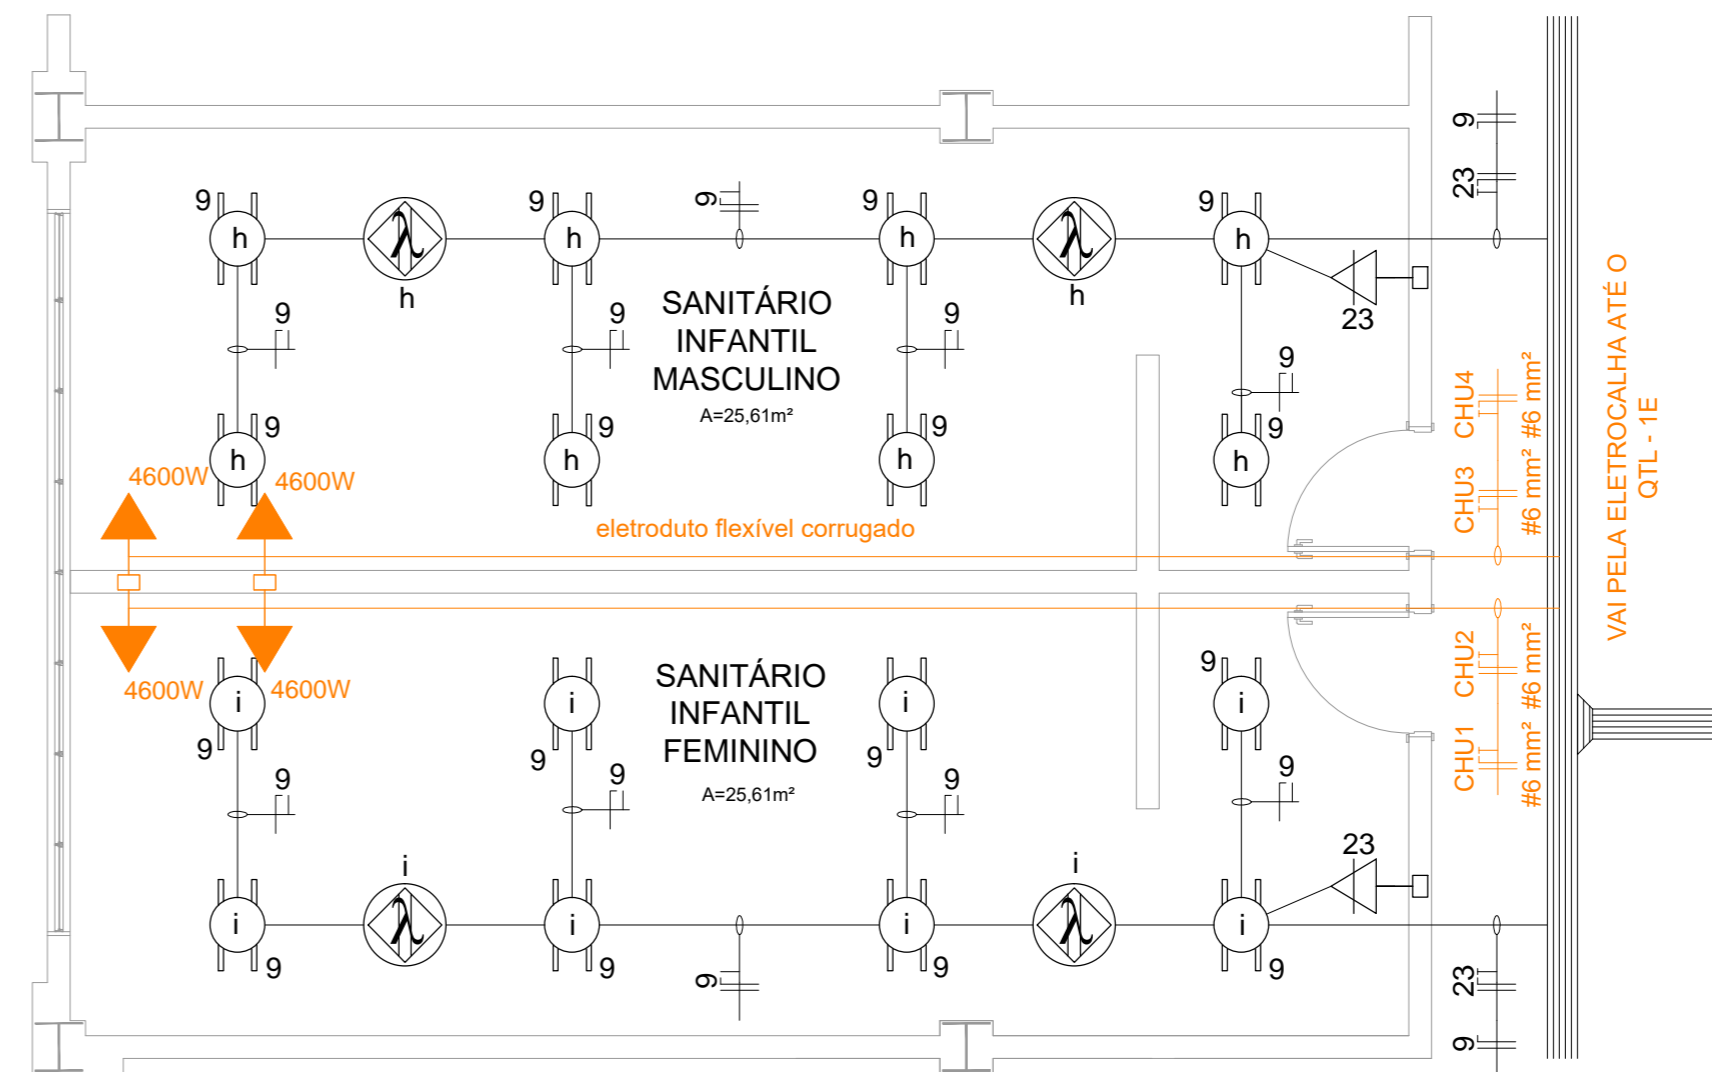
9
h
h
9
h
9
9
h
h
9
h
9
23
9
23
9
9
9
9
SANITÁRIO INFANTIL MASCULINO
A=25,61m²
9
9
h
9
h
9
h
9
h
4600W
4600W
eletroduto flexível corrugado
CHU4
CHU3
#6 mm²
#6 mm²
VAI PELA ELETROCALHA ATÉ O QTL - 1E
4600W
4600W
i
9
i
9
SANITÁRIO INFANTIL FEMININO
A=25,61m²
i
9
9
i
CHU2
CHU1
#6 mm²
#6 mm²
9
9
9
9
9
23
i
i
i
9
i
9
i
9
i
9
i
9
9
23
9